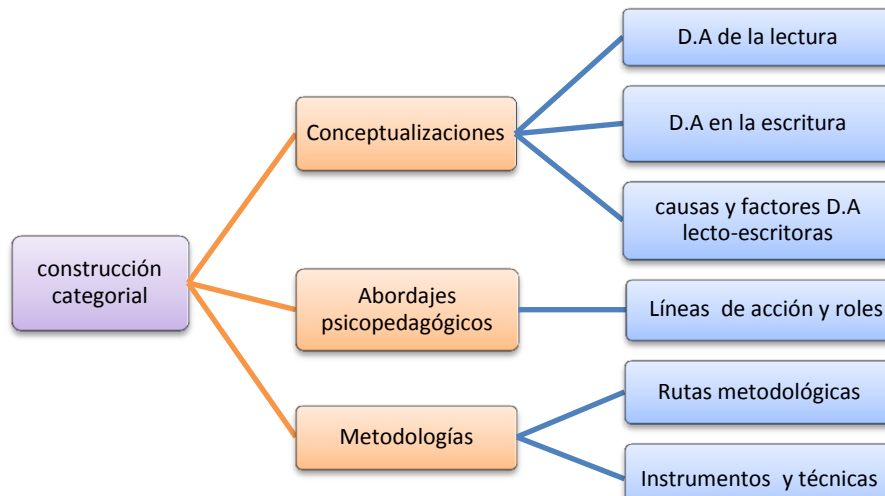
construcción categorial

Conceptualizaciones

D.A de la lectura

D.A en la escritura

causas y factores D.A lecto-escritoras

Abordajes psicopedagógicos

Líneas de acción y roles

Metodologías

Rutas metodológicas

Instrumentos y técnicas